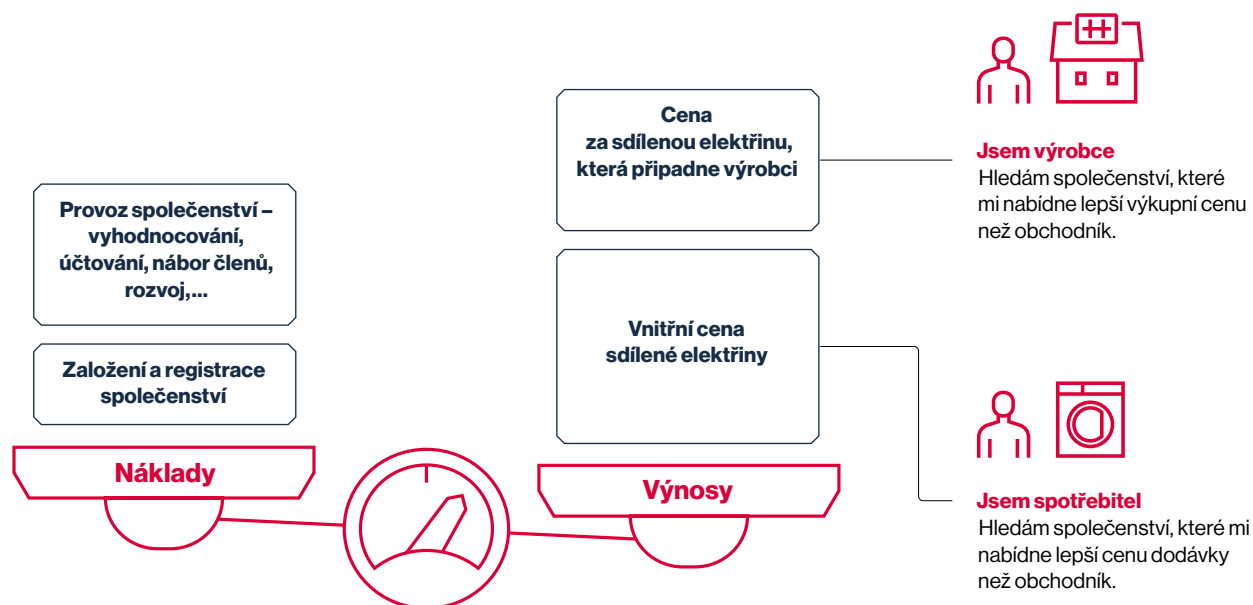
Cena za sdílenou elektřinu, která připadne výrobci

Jsem výrobce
Hledám společenství, které mi nabídne lepší výkupní cenu než obchodník.

Provoz společenství – vyhodnocování, účtování, nábor členů, rozvoj,...

Založení a registrace společenství

Vnitřní cena sdílené elektřiny

Náklady

Výnosy

Jsem spotřebitel
Hledám společenství, které mi nabídne lepší cenu dodávky než obchodník.